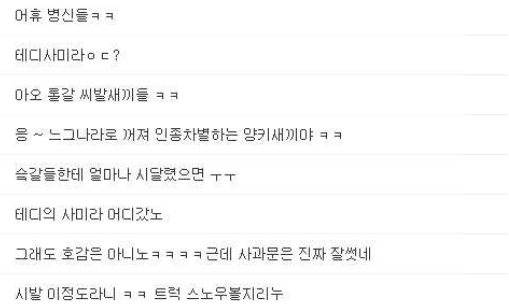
어휴 병신들ㅋㅋ

테디사미라ㅇㄷ?

아오 롱갈 씨발새끼들 ㅋㅋ

응 ~ 느그나라로 꺼져 인종차별하는 양키새끼야 ㅋㅋ

슴갈들한테 얼마나 시달렸으면 ㅜㅜ

테디의 사미라 어디갔노

그래도 호감은 아니노ㅋㅋㅋㅋ근데 사과문은 진짜 잘썼네

시발 이정도라니 ㅋㅋ 트럭 스노우볼지리누